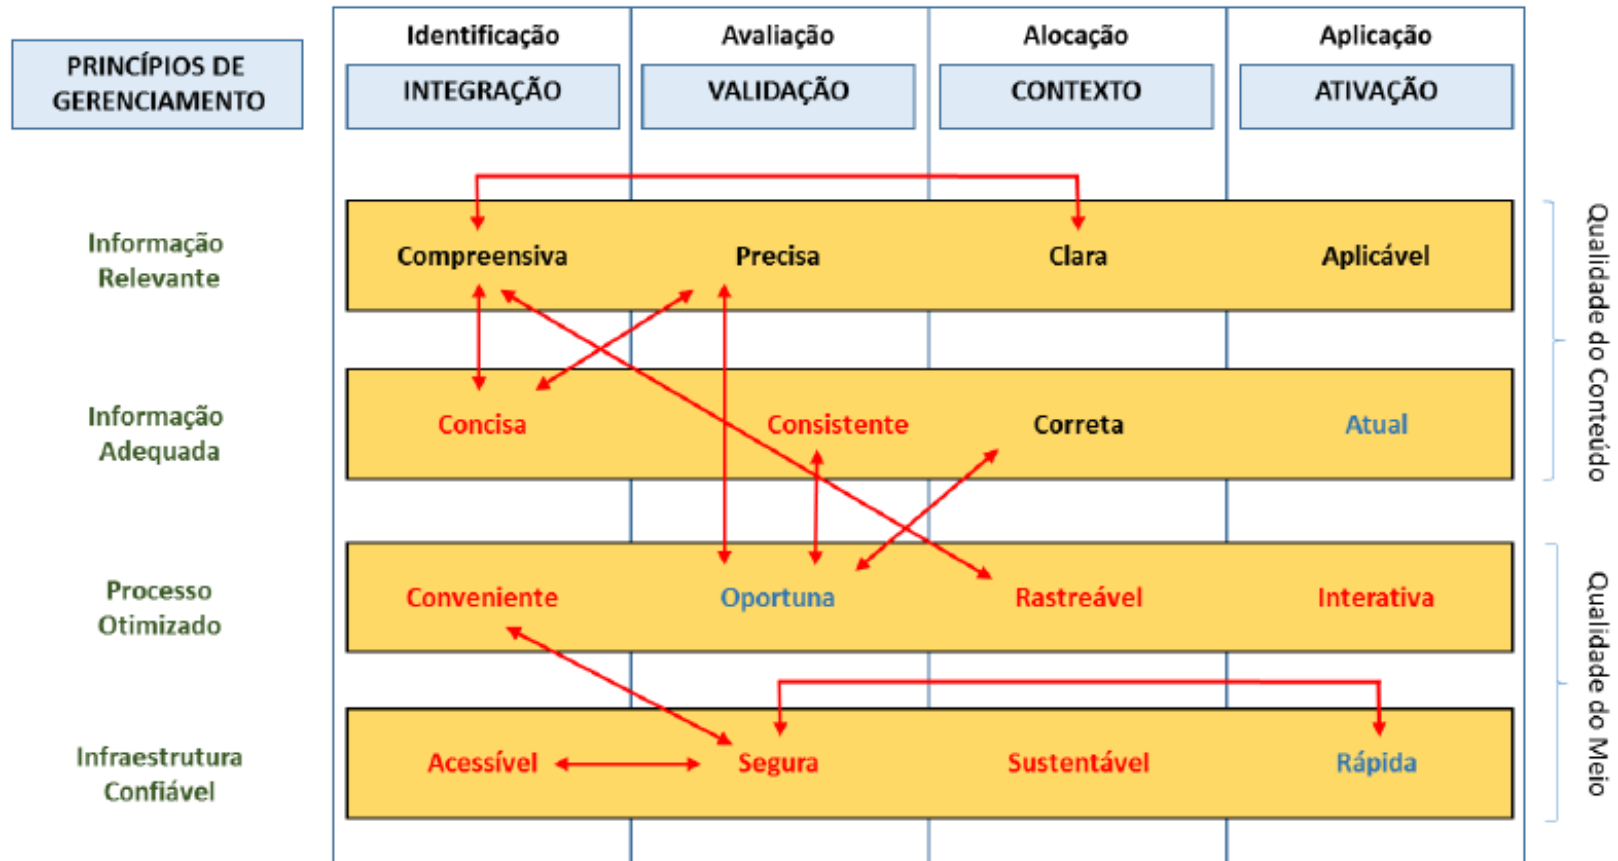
PRINCÍPIOS DE GERENCIAMENTO

Identificação
INTEGRAÇÃO

Avaliação
VALIDAÇÃO

Alocação
CONTEXTO

Aplicação
ATIVAÇÃO

Informação Relevante

Compreensiva
Precisa
Clara
Aplicável

Informação Adequada

Concisa
Consistente
Correta
Atual

Processo Otimizado

Conveniente
Oportuna
Rastreável
Interativa

Infraestrutura Confiável

Acessível
Segura
Sustentável
Rápida

Qualidade do Conteúdo

Qualidade do Meio